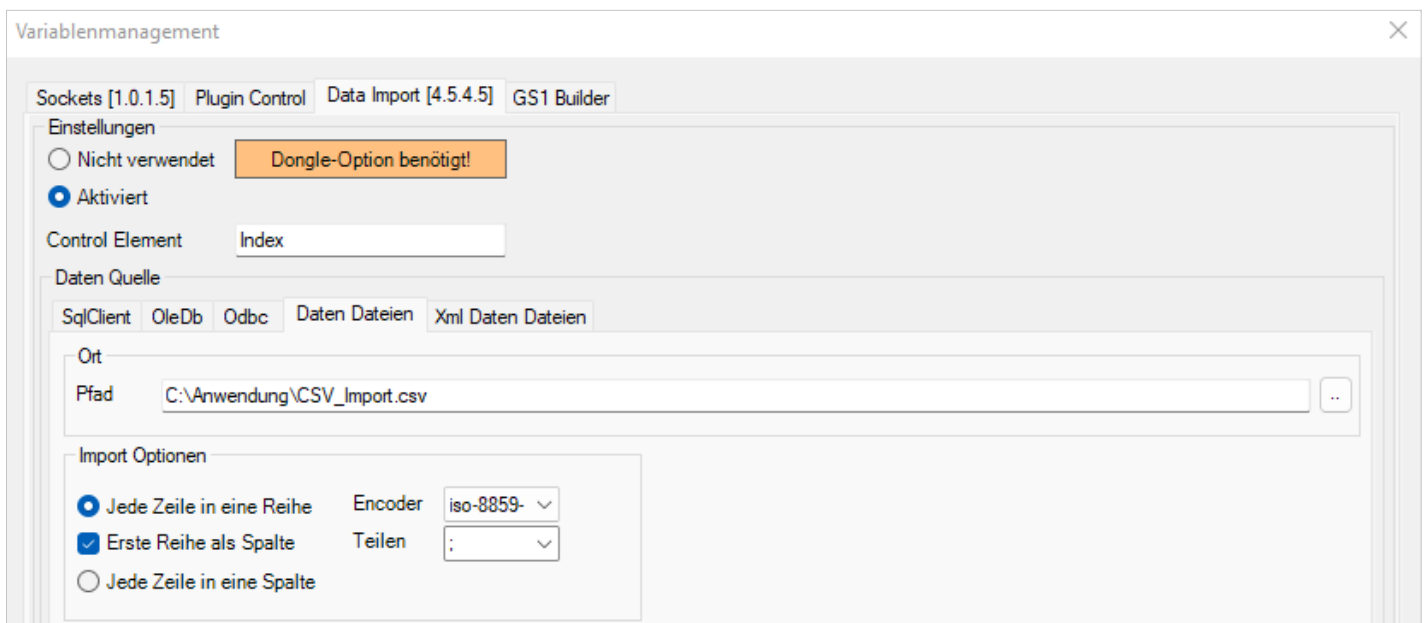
Variablenmanagement

Sockets [1.0.1.5] Plugin Control Data Import [4.5.4.5] GS1 Builder

Einstellungen

Nicht verwendet

Dongle-Option benötigt!

Aktiviert

Control Element Index

Daten Quelle

SqlClient OleDb Odbc Daten Dateien Xml Daten Dateien

Ort

Pfad C:\Anwendung\CSV_Import.csv ..

Import Optionen

Jede Zeile in eine Reihe

Encoder iso-8859-

Erste Reihe als Spalte

Teilen ;

Jede Zeile in eine Spalte